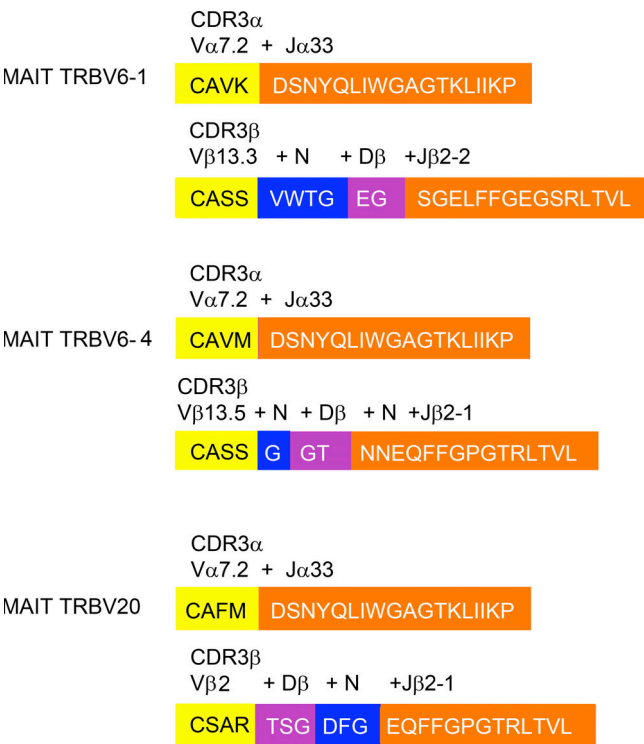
CDR3α
Vα7.2 + Jα33

MAIT TRBV6-1

CAVK DSNYQLIWGAGTKLIIKP

CDR3β
Vβ13.3 + N + Dβ +Jβ2-2

CASS VWTG EG SGELFFGEGSRLTVL

CDR3α
Vα7.2 + Jα33

MAIT TRBV6- 4

CAVM DSNYQLIWGAGTKLIIKP

CDR3β
Vβ13.5 + N + Dβ + N +Jβ2-1

CASS G GT NNEQFFGPGTRLTVL

CDR3α
Vα7.2 + Jα33

MAIT TRBV20

CAFM DSNYQLIWGAGTKLIIKP

CDR3β
Vβ2 + Dβ + N +Jβ2-1

CSAR TSG DFG EQFFGPGTRLTVL